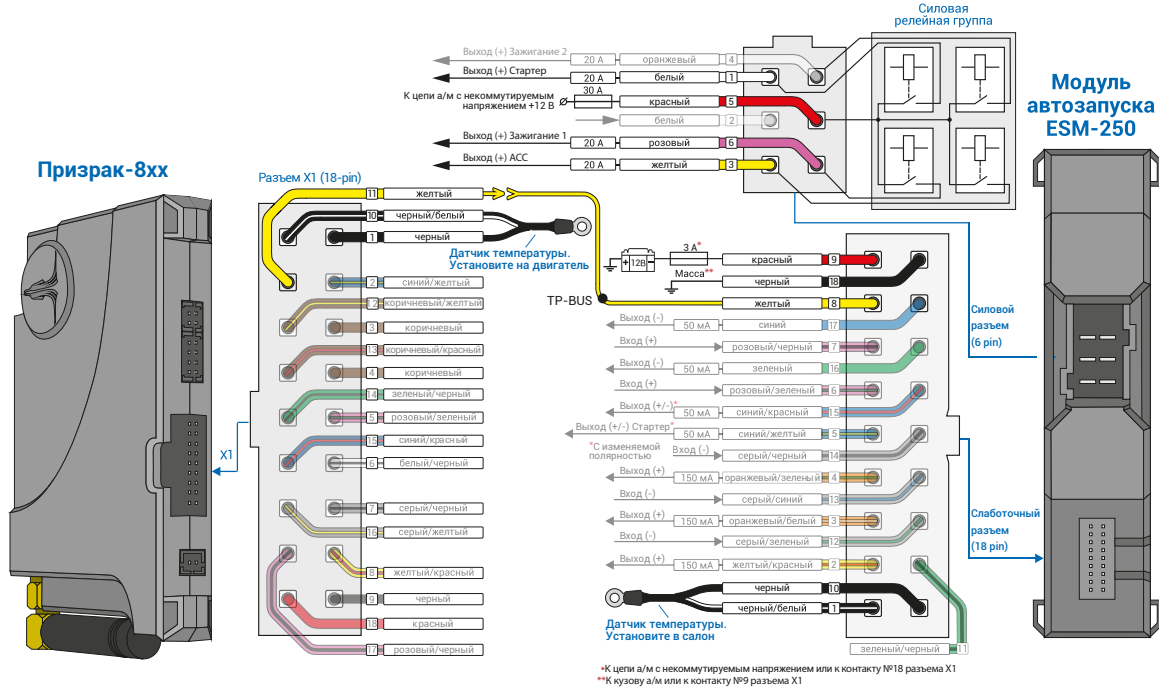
Силовая релейная группа

Модуль автозапуска ESM-250

Призрак-8xx

Выход (+) Зажигание 2 | 20 А | оранжевый | 4
Выход (+) Стартер | 20 А | белый | 1
К цепи а/м с некоммутируемым напряжением +12 В | 30 А | красный | 5
белый | 2
Выход (+) Зажигание 1 | 20 А | розовый | 6
Выход (+) ACC | 20 А | желтый | 3

Разъем X1 (18-pin)
11 желтый
10 черный/белый
1 черный
Датчик температуры. Установите на двигатель
2 синий/желтый
12 коричневый/желтый
3 коричневый
13 коричневый/красный
4 коричневый
14 зеленый/черный
5 розовый/зеленый
15 синий/красный
6 белый/черный
7 серый/черный
16 серый/желтый
8 желтый/красный
9 черный
18 красный
17 розовый/черный

X1

12В
3 А*
Масса**
красный 9
черный 18
TP-BUS
желтый 8
Выход (-) 50 мА синий 17
Вход (+) розовый/черный 7
Выход (-) 50 мА зеленый 16
Вход (+) розовый/зеленый 6
Выход (+/-)* 50 мА синий/красный 15
Выход (+/-) Стартер* 50 мА синий/желтый 5
*С изменяемой полярностью
Вход (-) серый/черный 14
Выход (+) 150 мА оранжевый/зеленый 4
Вход (-) серый/синий 13
Выход (+) 150 мА оранжевый/белый 3
Вход (-) серый/зеленый 12
Выход (+) 150 мА желтый/красный 2
черный 10
черный/белый 1
Датчик температуры. Установите в салон
зеленый/черный 11

Силовой разъем (6 pin)

Слаботочный разъем (18 pin)

*К цепи а/м с некоммутируемым напряжением или к контакту №18 разъема X1
**К кузову а/м или к контакту №9 разъема X1